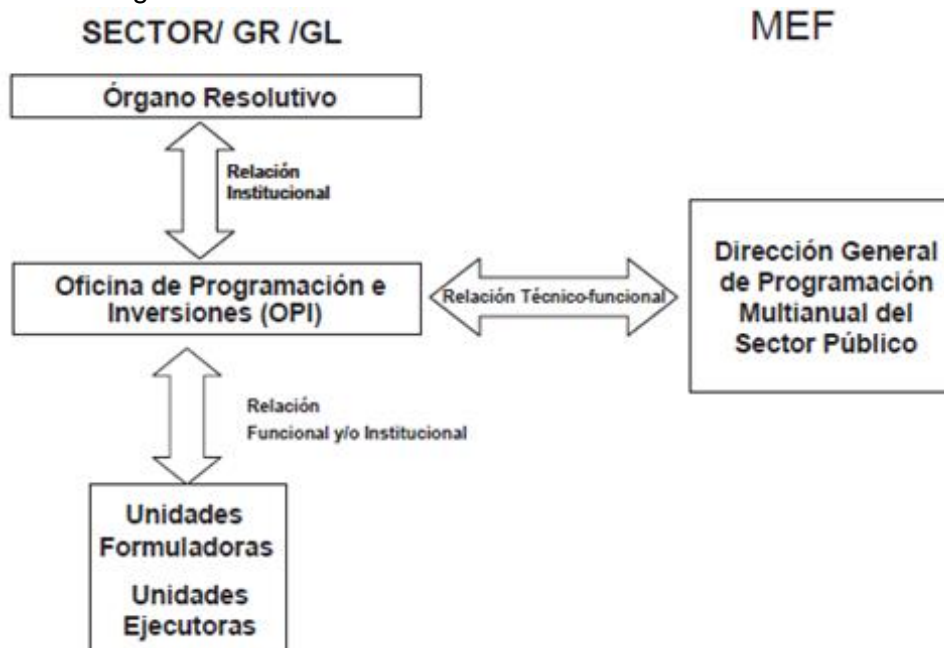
SECTOR/ GR /GL

MEF

Órgano Resolutivo

Relación Institucional

Oficina de Programación e Inversiones (OPI)

Relación Técnico-funcional

Dirección General de Programación Multianual del Sector Público

Relación Funcional y/o Institucional

Unidades Formuladoras

Unidades Ejecutoras